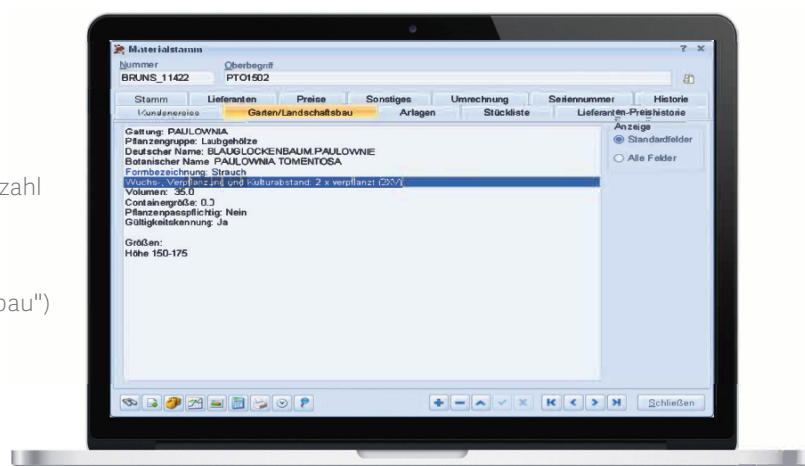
zahl

bau")

Materialstamm

? ×

Nummer
BRUNS_11422

Oberbegriff
PTO1502

Stamm | Lieferanten | Preise | Sonstiges | Umrechnung | Seriennummer | Historie
Kundenpreise | Garten/Landschaftsbau | Anlagen | Stückliste | Lieferanten-Preishistorie

Gattung: PAULOWNIA
Pflanzengruppe: Laubgehölze
Deutscher Name: BLAUGLOCKENBAUM,PAULOWNIE
Botanischer Name: PAULOWNIA TOMENTOSA
Formbezeichnung: Strauch
Wuchs-, Verpflanzung und Kulturabstand: 2 x verpflanzt (2xV)
Volumen: 35.0
Containergröße: 0.0
Pflanzenpasspflichtig: Nein
Gültigkeitskennung: Ja

Größen:
Höhe 150-175

Anzeige
Standardfelder
Alle Felder

Schließen